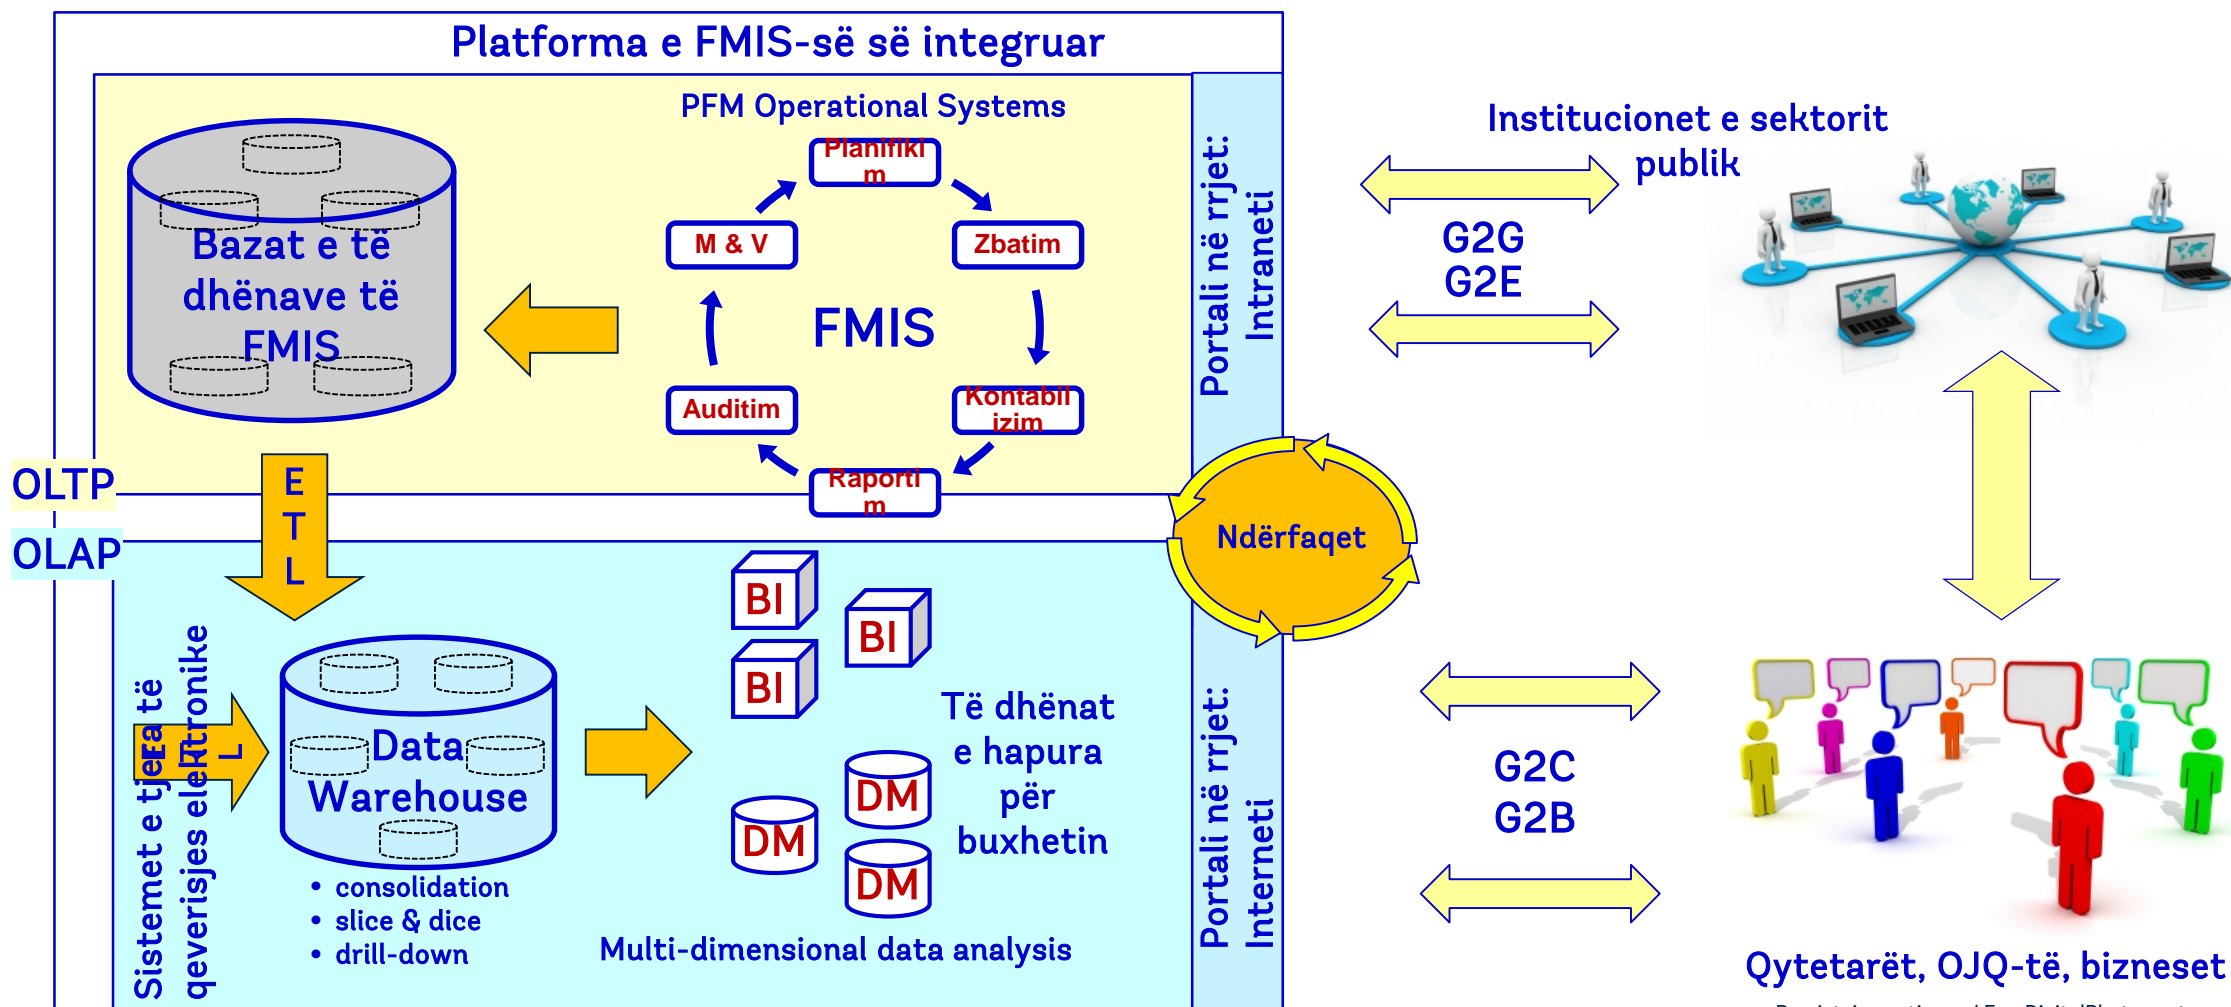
Platforma e FMIS-së së integruar

PFM Operational Systems

Bazat e të dhënave të FMIS

Planifikim

Zbatim

Kontabilizim

Raportim

Auditim

M & V

FMIS

OLTP

OLAP

E T L

Sistemet e tjera të qeverisjes elektronike

E T L

Data Warehouse

• consolidation
• slice & dice
• drill-down

BI

BI

BI

DM

DM

DM

Të dhënat e hapura për buxhetin

Multi-dimensional data analysis

Portali në rrjet: Intraneti

Portali në rrjet: Interneti

Ndërfaqet

Institucionet e sektorit publik

G2G
G2E

G2C
G2B

Qytetarët, OJQ-të, bizneset